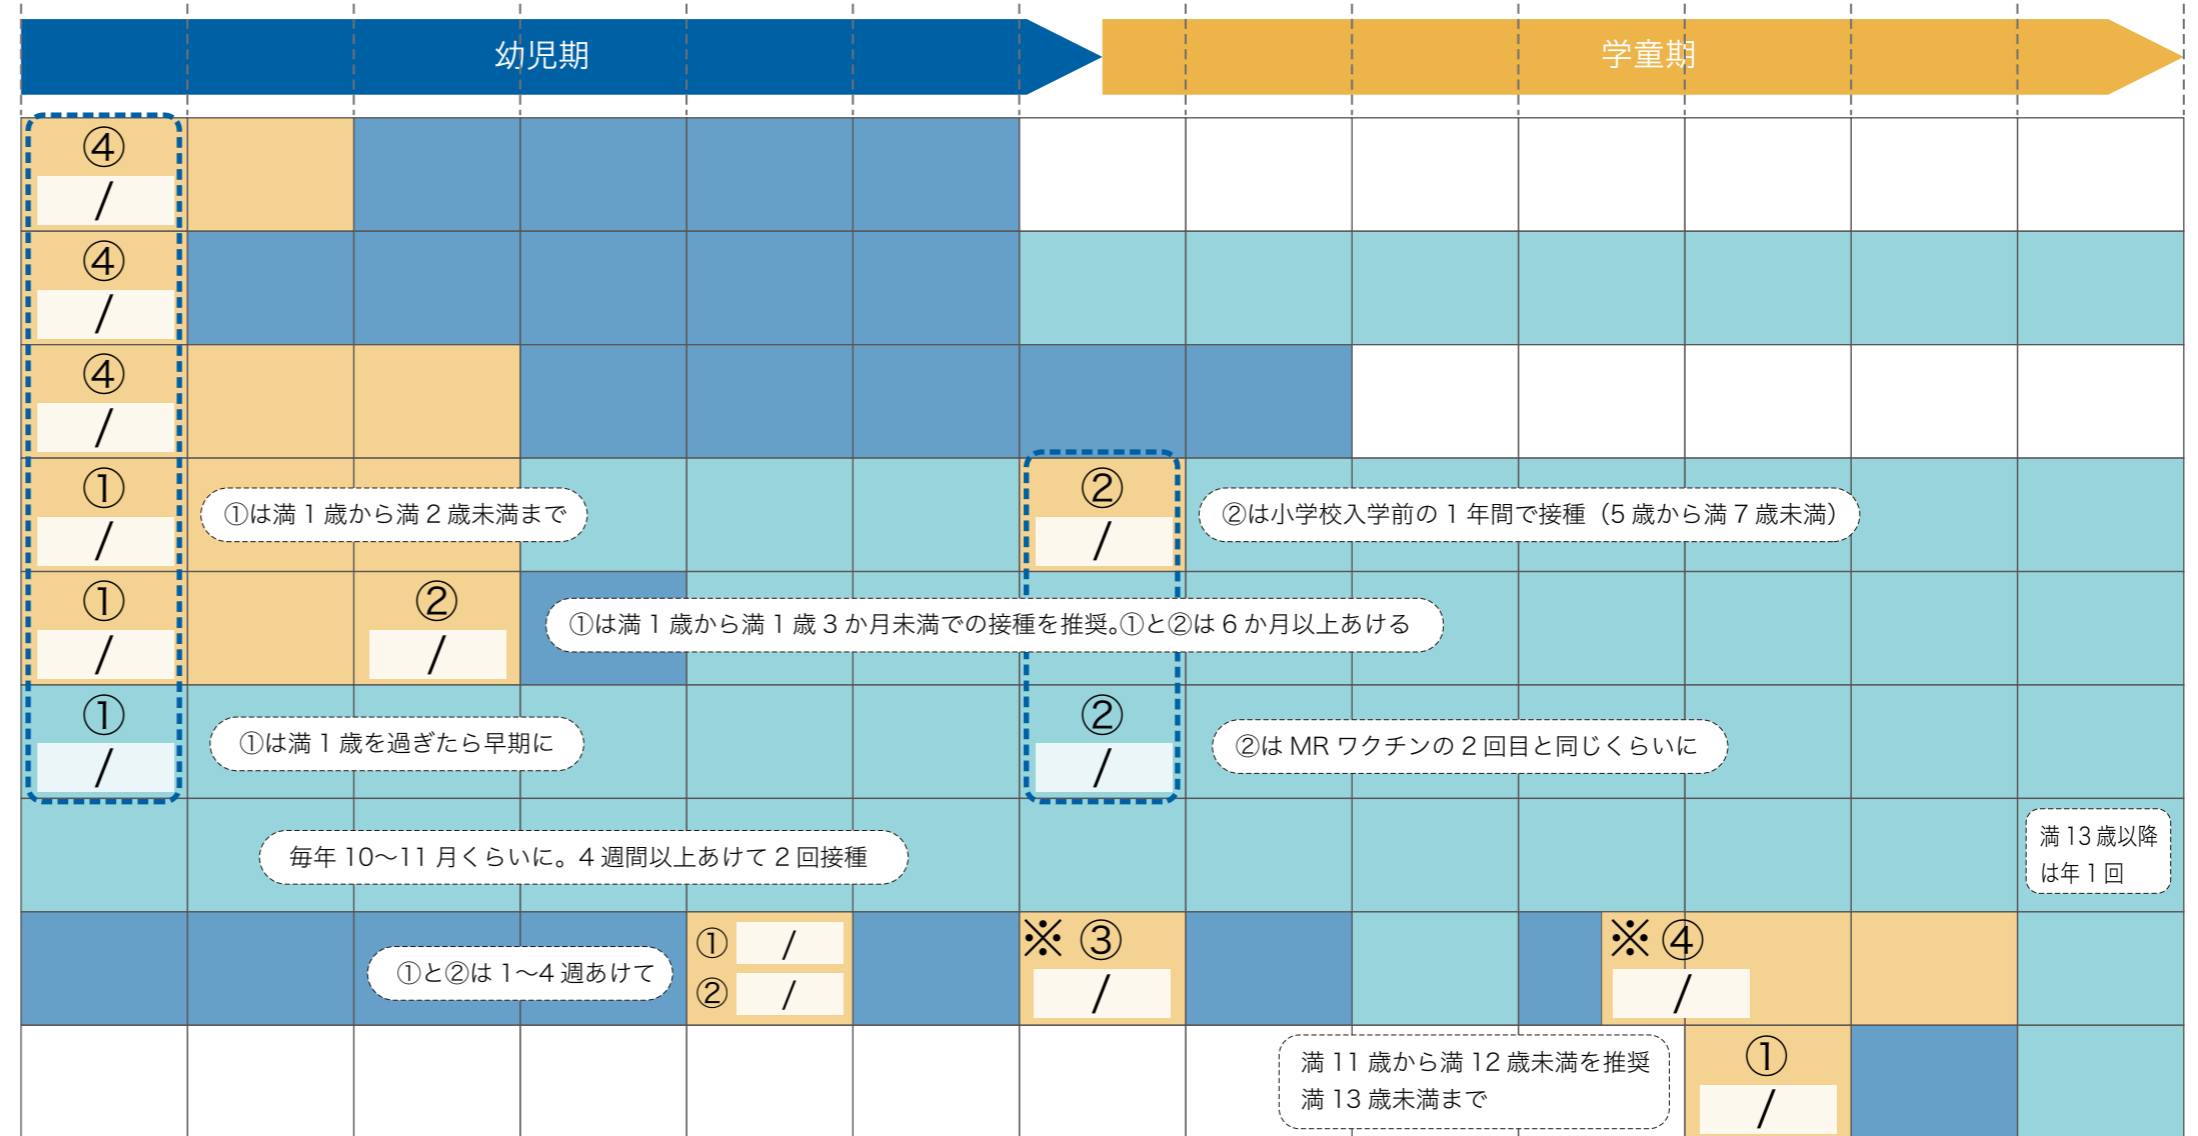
幼児期

学童期

④
/

④
/

④
/

①
/

①は満１歳から満２歳未満まで

②
/

②は小学校入学前の１年間で接種（5歳から満７歳未満）

①
/

②
/

①は満１歳から満１歳３か月未満での接種を推奨。①と②は６か月以上あける

①
/

①は満１歳を過ぎたら早期に

②
/

②は MR ワクチンの２回目と同じくらいに

毎年 10〜11 月くらいに。４週間以上あけて２回接種

満 13 歳以降は年１回

①と②は 1〜4 週あけて

① /
② /

※ ③
/

※ ④
/

満 11 歳から満 12 歳未満を推奨
満 13 歳未満まで

①
/